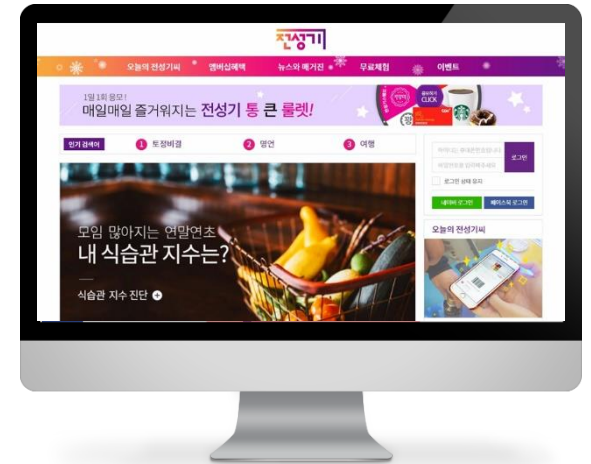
전성기

오늘의 전성기씨 멤버십혜택 뉴스와 매거진 무료체험 이벤트

1일 1회 응모!
매일매일 즐거워지는 전성기 통 큰 룰렛!

인기 검색어 1 도정비결 2 명언 3 여행

모임 많아지는 연말연초
내 식습관 지수는?

식습관 지수 진단

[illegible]
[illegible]
로그인
로그인 상태 유지
네이버 로그인 페이스북 로그인

오늘의 전성기씨